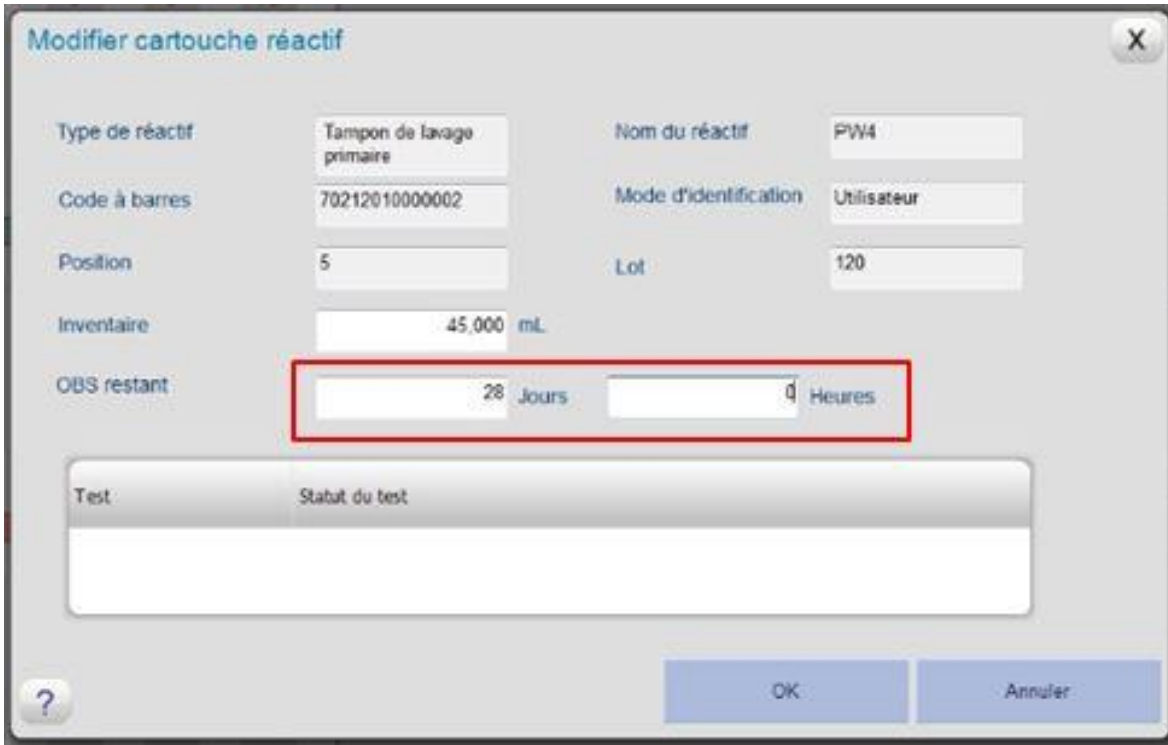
Modifier cartouche réactif

X

Type de réactif
Tampon de lavage primaire

Nom du réactif
PW4

Code à barres
70212010000002

Mode d'identification
Utilisateur

Position
5

Lot
120

Inventaire
45,000 mL

OBS restant
28 Jours
0 Heures

| Test | Statut du test |
|---|---|
| | |

?

OK

Annuler